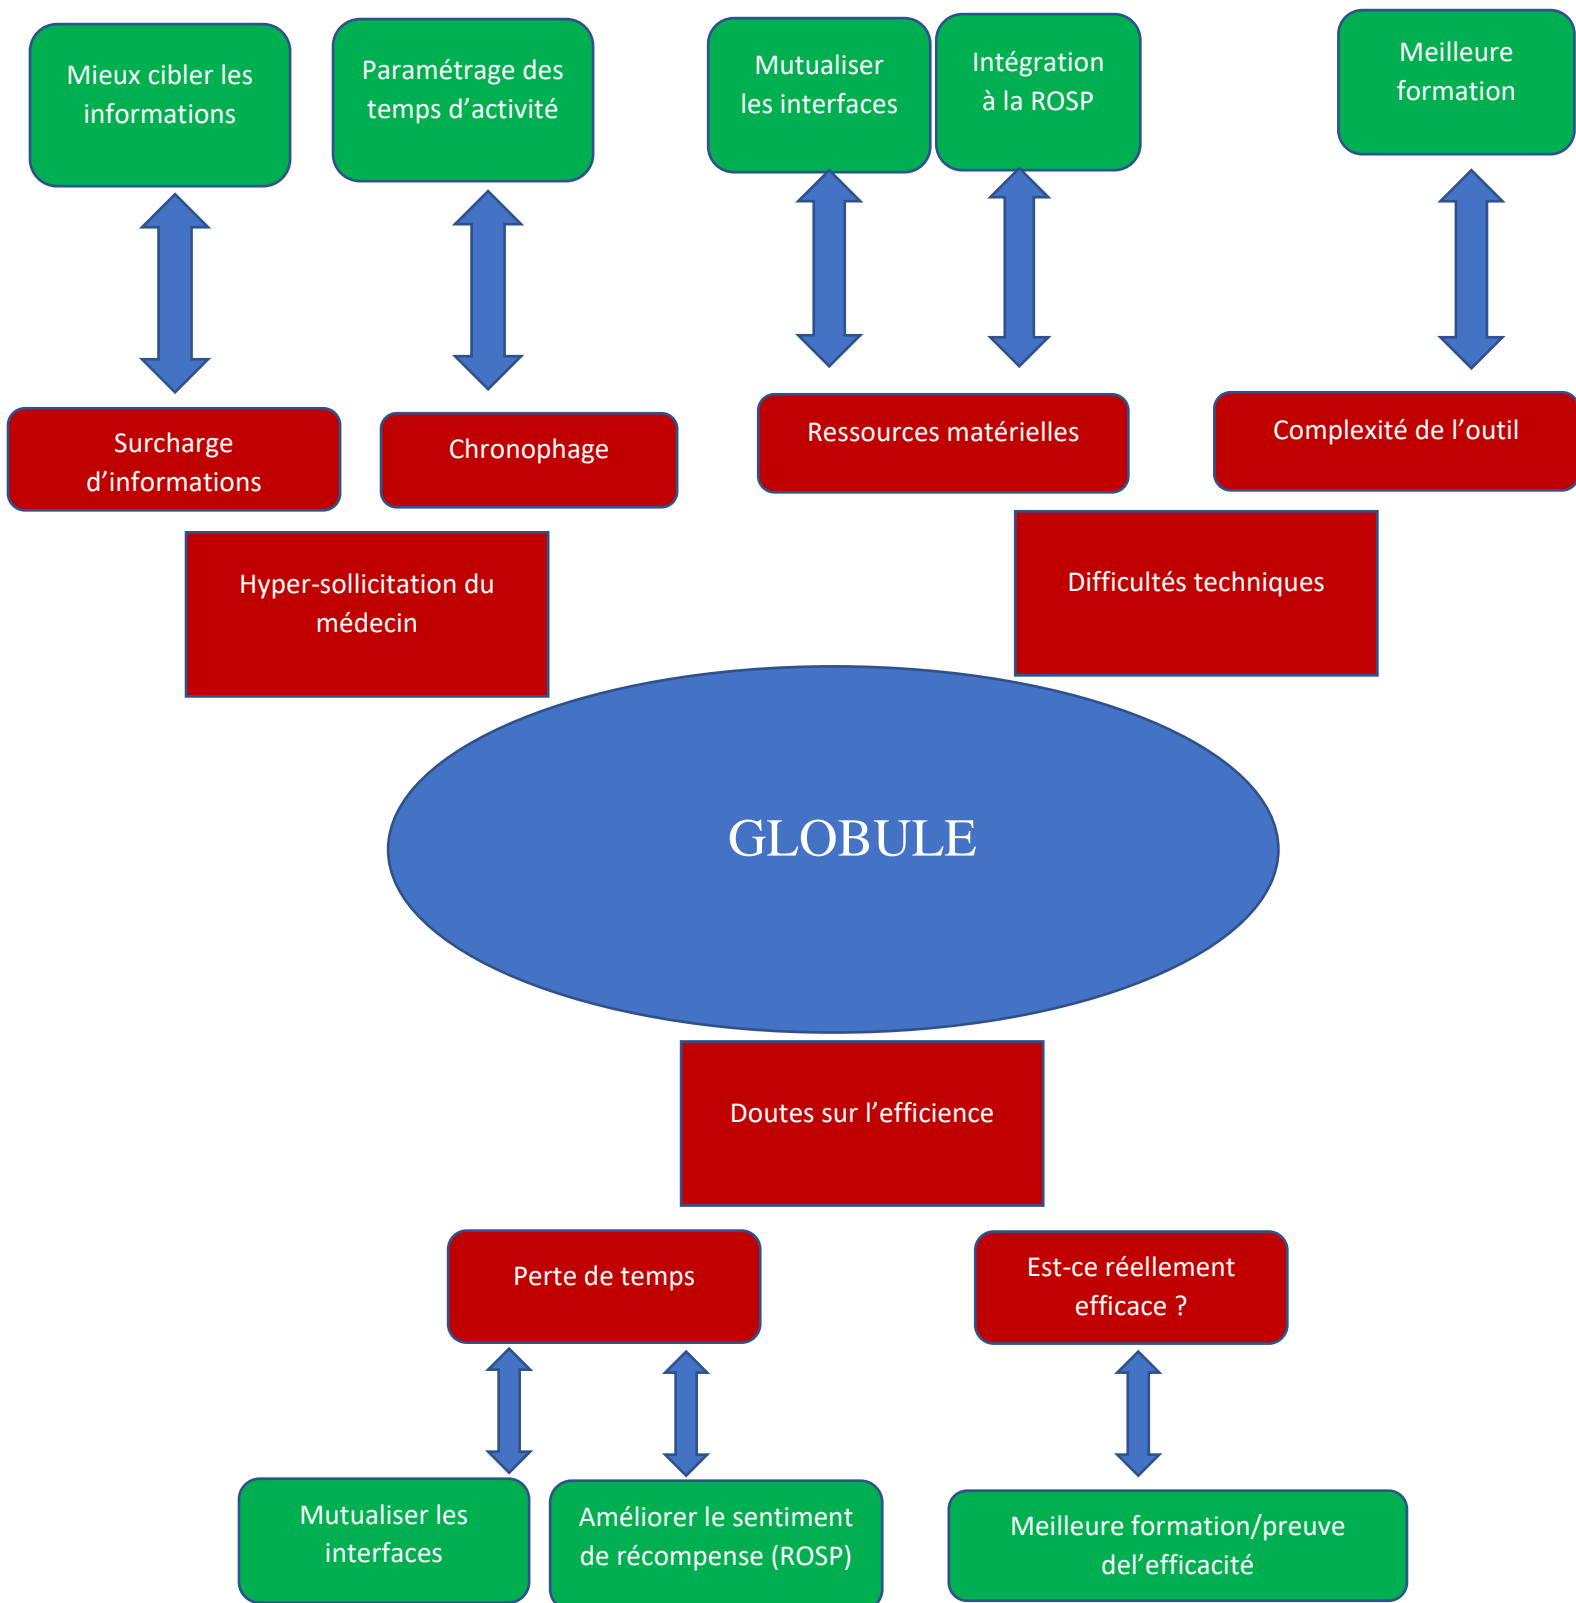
Mieux cibler les informations

Paramétrage des temps d’activité

Mutualiser les interfaces

Intégration à la ROSP

Meilleure formation

Surcharge d’informations

Chronophage

Ressources matérielles

Complexité de l’outil

Hyper-sollicitation du médecin

Difficultés techniques

GLOBULE

Doutes sur l’efficience

Perte de temps

Est-ce réellement efficace ?

Mutualiser les interfaces

Améliorer le sentiment de récompense (ROSP)

Meilleure formation/preuve del’efficacité